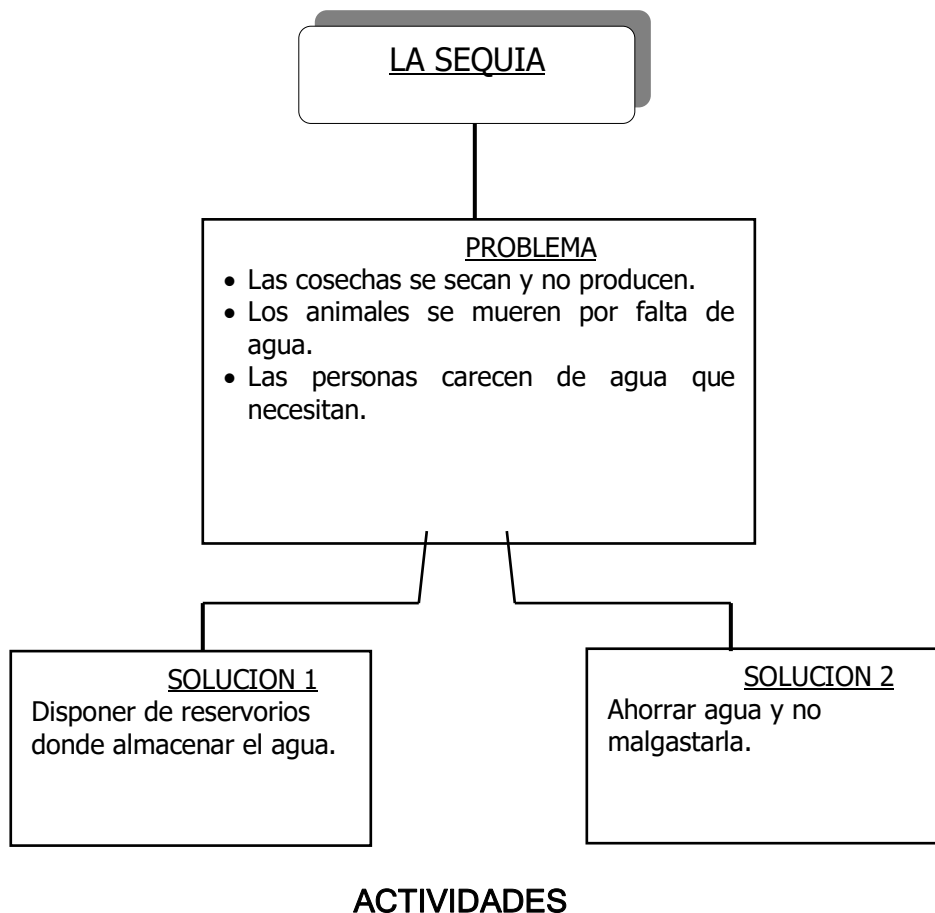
LA SEQUIA

PROBLEMA
- Las cosechas se secan y no producen.
- Los animales se mueren por falta de agua.
- Las personas carecen de agua que necesitan.

SOLUCION 1
Disponer de reservorios donde almacenar el agua.

SOLUCION 2
Ahorrar agua y no malgastarla.

ACTIVIDADES